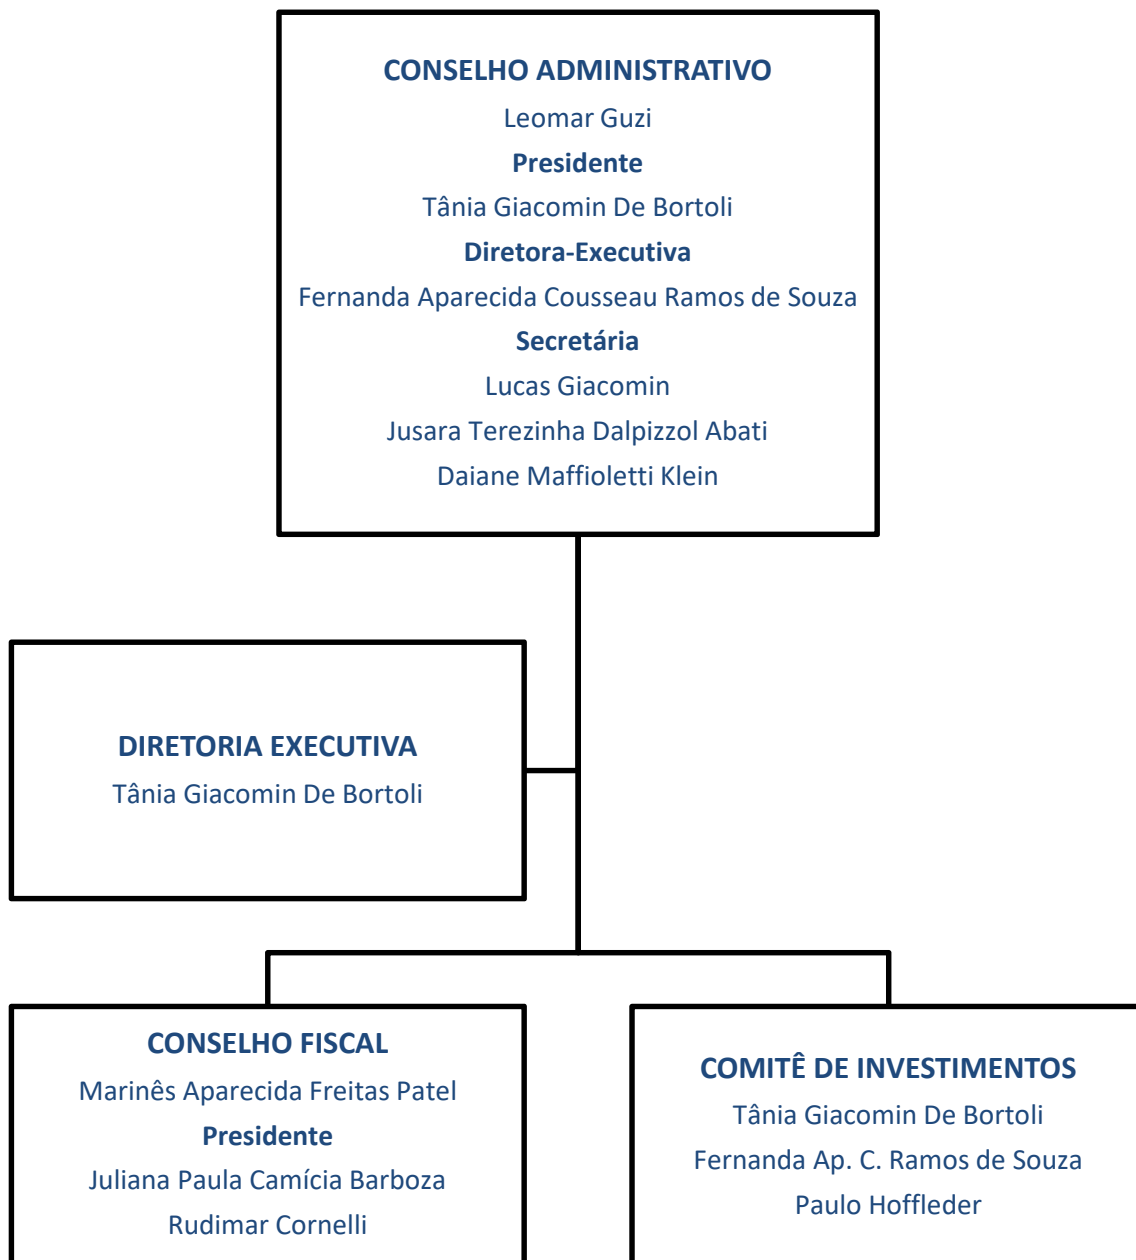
CONSELHO ADMINISTRATIVO
Leomar Guzi
Presidente
Tânia Giacomin De Bortoli
Diretora-Executiva
Fernanda Aparecida Cousseau Ramos de Souza
Secretária
Lucas Giacomin
Jusara Terezinha Dalpizzol Abati
Daiane Maffioletti Klein

DIRETORIA EXECUTIVA
Tânia Giacomin De Bortoli

CONSELHO FISCAL
Marinês Aparecida Freitas Patel
Presidente
Juliana Paula Camícia Barboza
Rudimar Cornelli

COMITÊ DE INVESTIMENTOS
Tânia Giacomin De Bortoli
Fernanda Ap. C. Ramos de Souza
Paulo Hoffleder